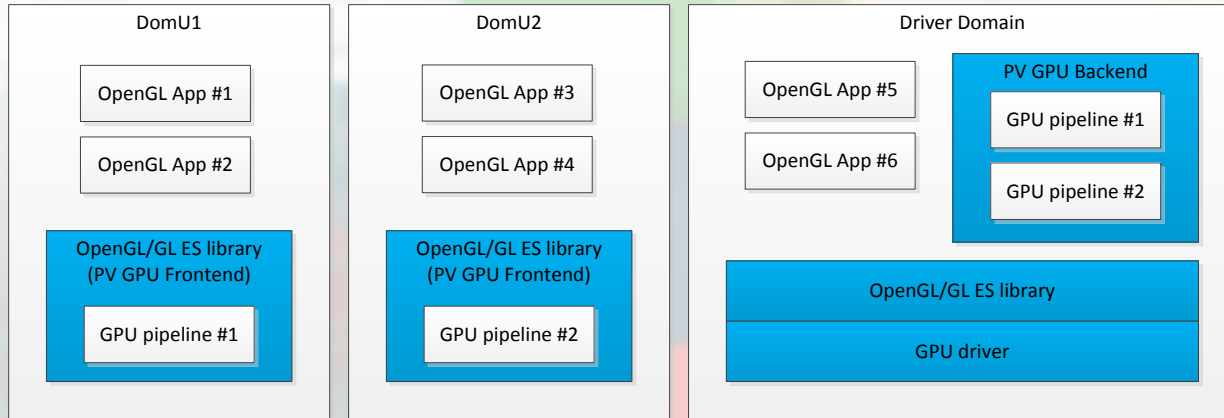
DomU1

OpenGL App #1

OpenGL App #2

OpenGL/GL ES library (PV GPU Frontend)

GPU pipeline #1

DomU2

OpenGL App #3

OpenGL App #4

OpenGL/GL ES library (PV GPU Frontend)

GPU pipeline #2

Driver Domain

OpenGL App #5

OpenGL App #6

PV GPU Backend

GPU pipeline #1

GPU pipeline #2

OpenGL/GL ES library

GPU driver